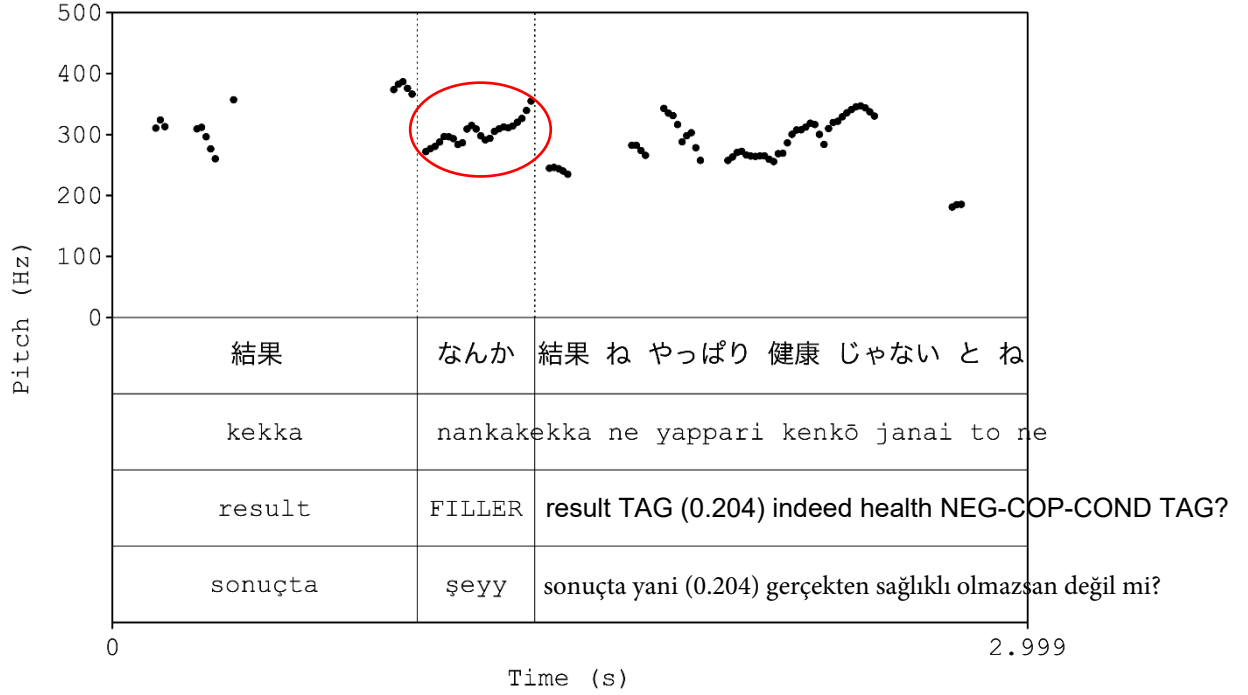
500
400
300
200
100
0
Pitch (Hz)

| 結果 | なんか | 結果 ね やっぱり 健康 じゃない と ね |
|---|---|---|
| kekka | nankakekka ne yappari kenkō janai to ne | |
| result | FILLER | result TAG (0.204) indeed health NEG-COP-COND TAG? |
| sonuçta | şeyy | sonuçta yani (0.204) gerçekten sağlıklı olmazsan değil mi? |

0
2.999
Time (s)